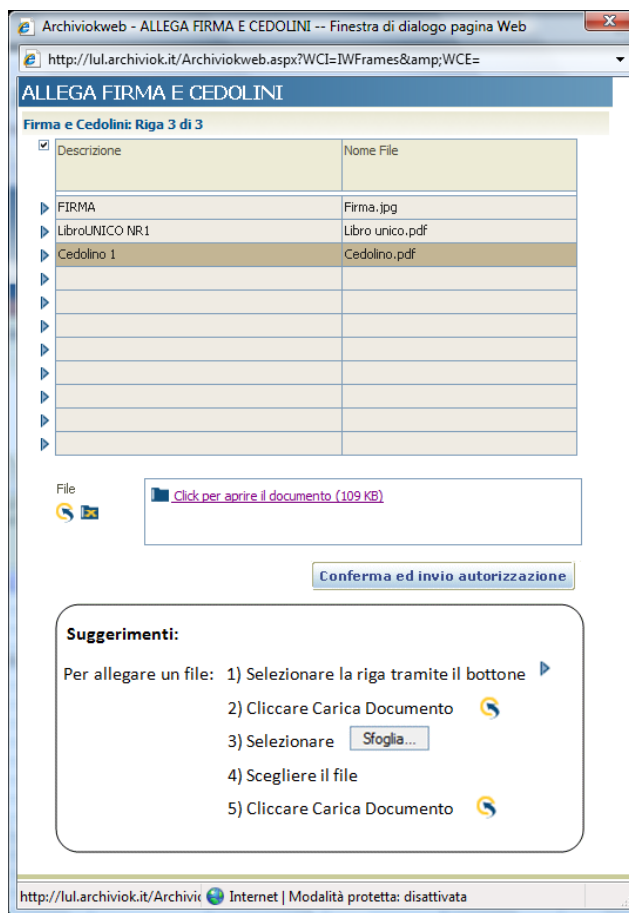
Archiviokweb - ALLEGA FIRMA E CEDOLINI -- Finestra di dialogo pagina Web

http://lul.archiviok.it/Archiviokweb.aspx?WCI=IWFrames&amp;WCE=

ALLEGA FIRMA E CEDOLINI

Firma e Cedolini: Riga 3 di 3

| Descrizione | Nome File |
|---|---|
| FIRMA | Firma.jpg |
| LibroUNICO NR1 | Libro unico.pdf |
| Cedolino 1 | Cedolino.pdf |
| | |
| | |
| | |
| | |
| | |
| | |
| | |
| | |

File

Click per aprire il documento (109 KB)

Conferma ed invio autorizzazione

Suggerimenti:

Per allegare un file: 1) Selezionare la riga tramite il bottone

2) Cliccare Carica Documento

3) Selezionare Sfoglia...

4) Scegliere il file

5) Cliccare Carica Documento

http://lul.archiviok.it/Archivic Internet | Modalità protetta: disattivata